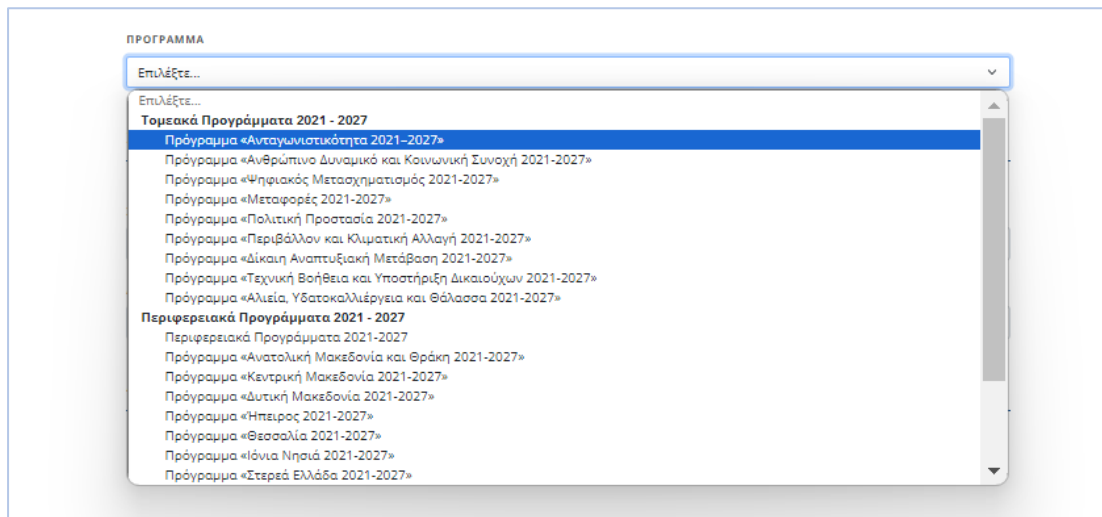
ΠΡΟΓΡΑΜΜΑ

Επιλέξτε...

Επιλέξτε...
Τομεακά Προγράμματα 2021 - 2027
Πρόγραμμα «Ανταγωνιστικότητα 2021–2027»
Πρόγραμμα «Ανθρώπινο Δυναμικό και Κοινωνική Συνοχή 2021-2027»
Πρόγραμμα «Ψηφιακός Μετασχηματισμός 2021-2027»
Πρόγραμμα «Μεταφορές 2021-2027»
Πρόγραμμα «Πολιτική Προστασία 2021-2027»
Πρόγραμμα «Περιβάλλον και Κλιματική Αλλαγή 2021-2027»
Πρόγραμμα «Δίκαιη Αναπτυξιακή Μετάβαση 2021-2027»
Πρόγραμμα «Τεχνική Βοήθεια και Υποστήριξη Δικαιούχων 2021-2027»
Πρόγραμμα «Αλιεία, Υδατοκαλλιέργεια και Θάλασσα 2021-2027»
Περιφερειακά Προγράμματα 2021 - 2027
Περιφερειακά Προγράμματα 2021-2027
Πρόγραμμα «Ανατολική Μακεδονία και Θράκη 2021-2027»
Πρόγραμμα «Κεντρική Μακεδονία 2021-2027»
Πρόγραμμα «Δυτική Μακεδονία 2021-2027»
Πρόγραμμα «Ήπειρος 2021-2027»
Πρόγραμμα «Θεσσαλία 2021-2027»
Πρόγραμμα «Ιόνια Νησιά 2021-2027»
Πρόγραμμα «Στερεά Ελλάδα 2021-2027»